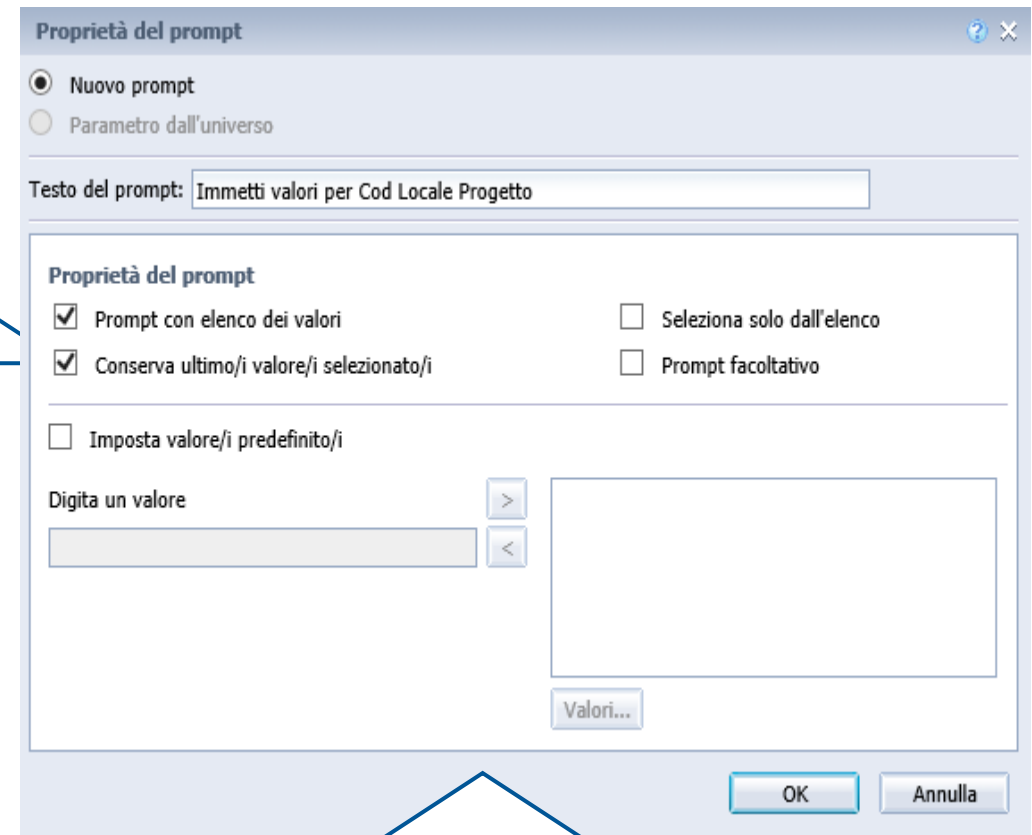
Proprietà del prompt

Nuovo prompt

Parametro dall'universo

Testo del prompt: Immetti valori per Cod Locale Progetto

Proprietà del prompt

Prompt con elenco dei valori

Seleziona solo dall'elenco

Conserva ultimo/i valore/i selezionato/i

Prompt facoltativo

Imposta valore/i predefinito/i

Digita un valore

>

<

Valori...

OK

Annulla